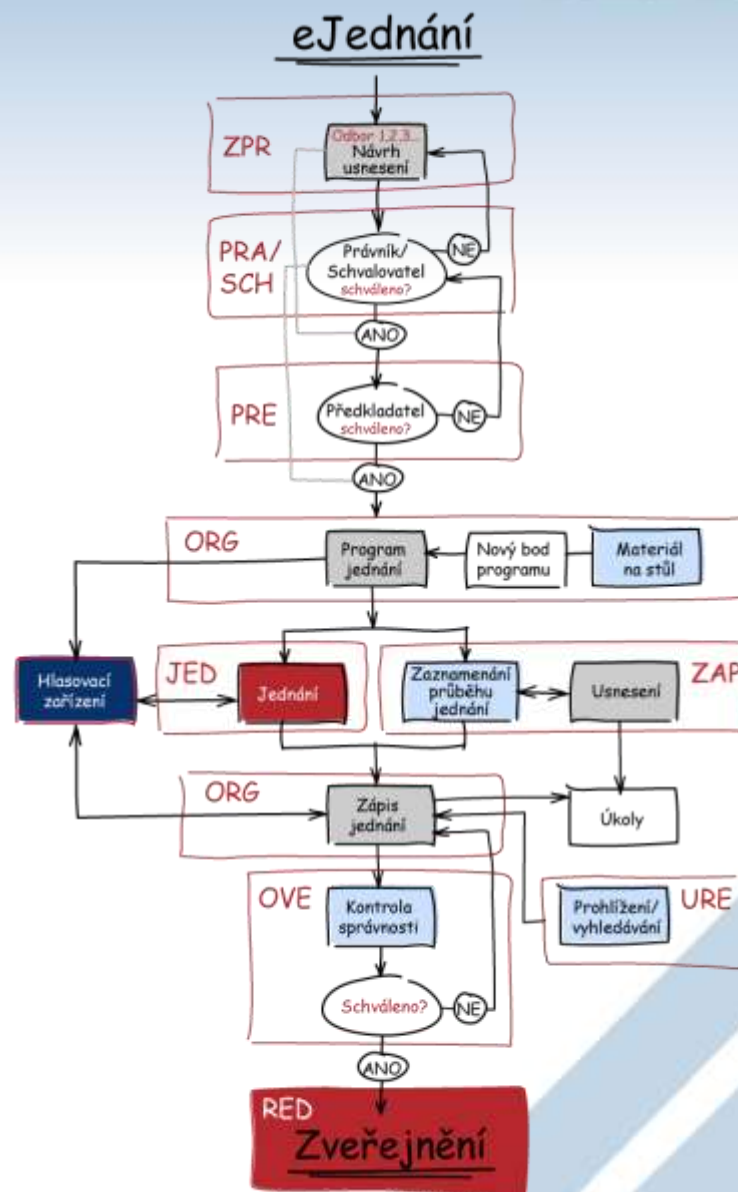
eJednání

ZPR
Odbor 1,2,3
Návrh usnesení

PRA/ SCH
Právník/ Schvalovatel schváleno?
NE
ANO

PRE
Předkladatel schváleno?
NE
ANO

ORG
Program jednání
Nový bod programu
Materiál na stůl

Hlasovací zařízení

JED
Jednání

ZAP
Zaznamenání průběhu jednání
Usnesení

ORG
Zápis jednání
Úkoly

OVE
Kontrola správnosti
URE
Prohlížení/ vyhledávání
Schváleno?
NE
ANO

RED
Zveřejnění